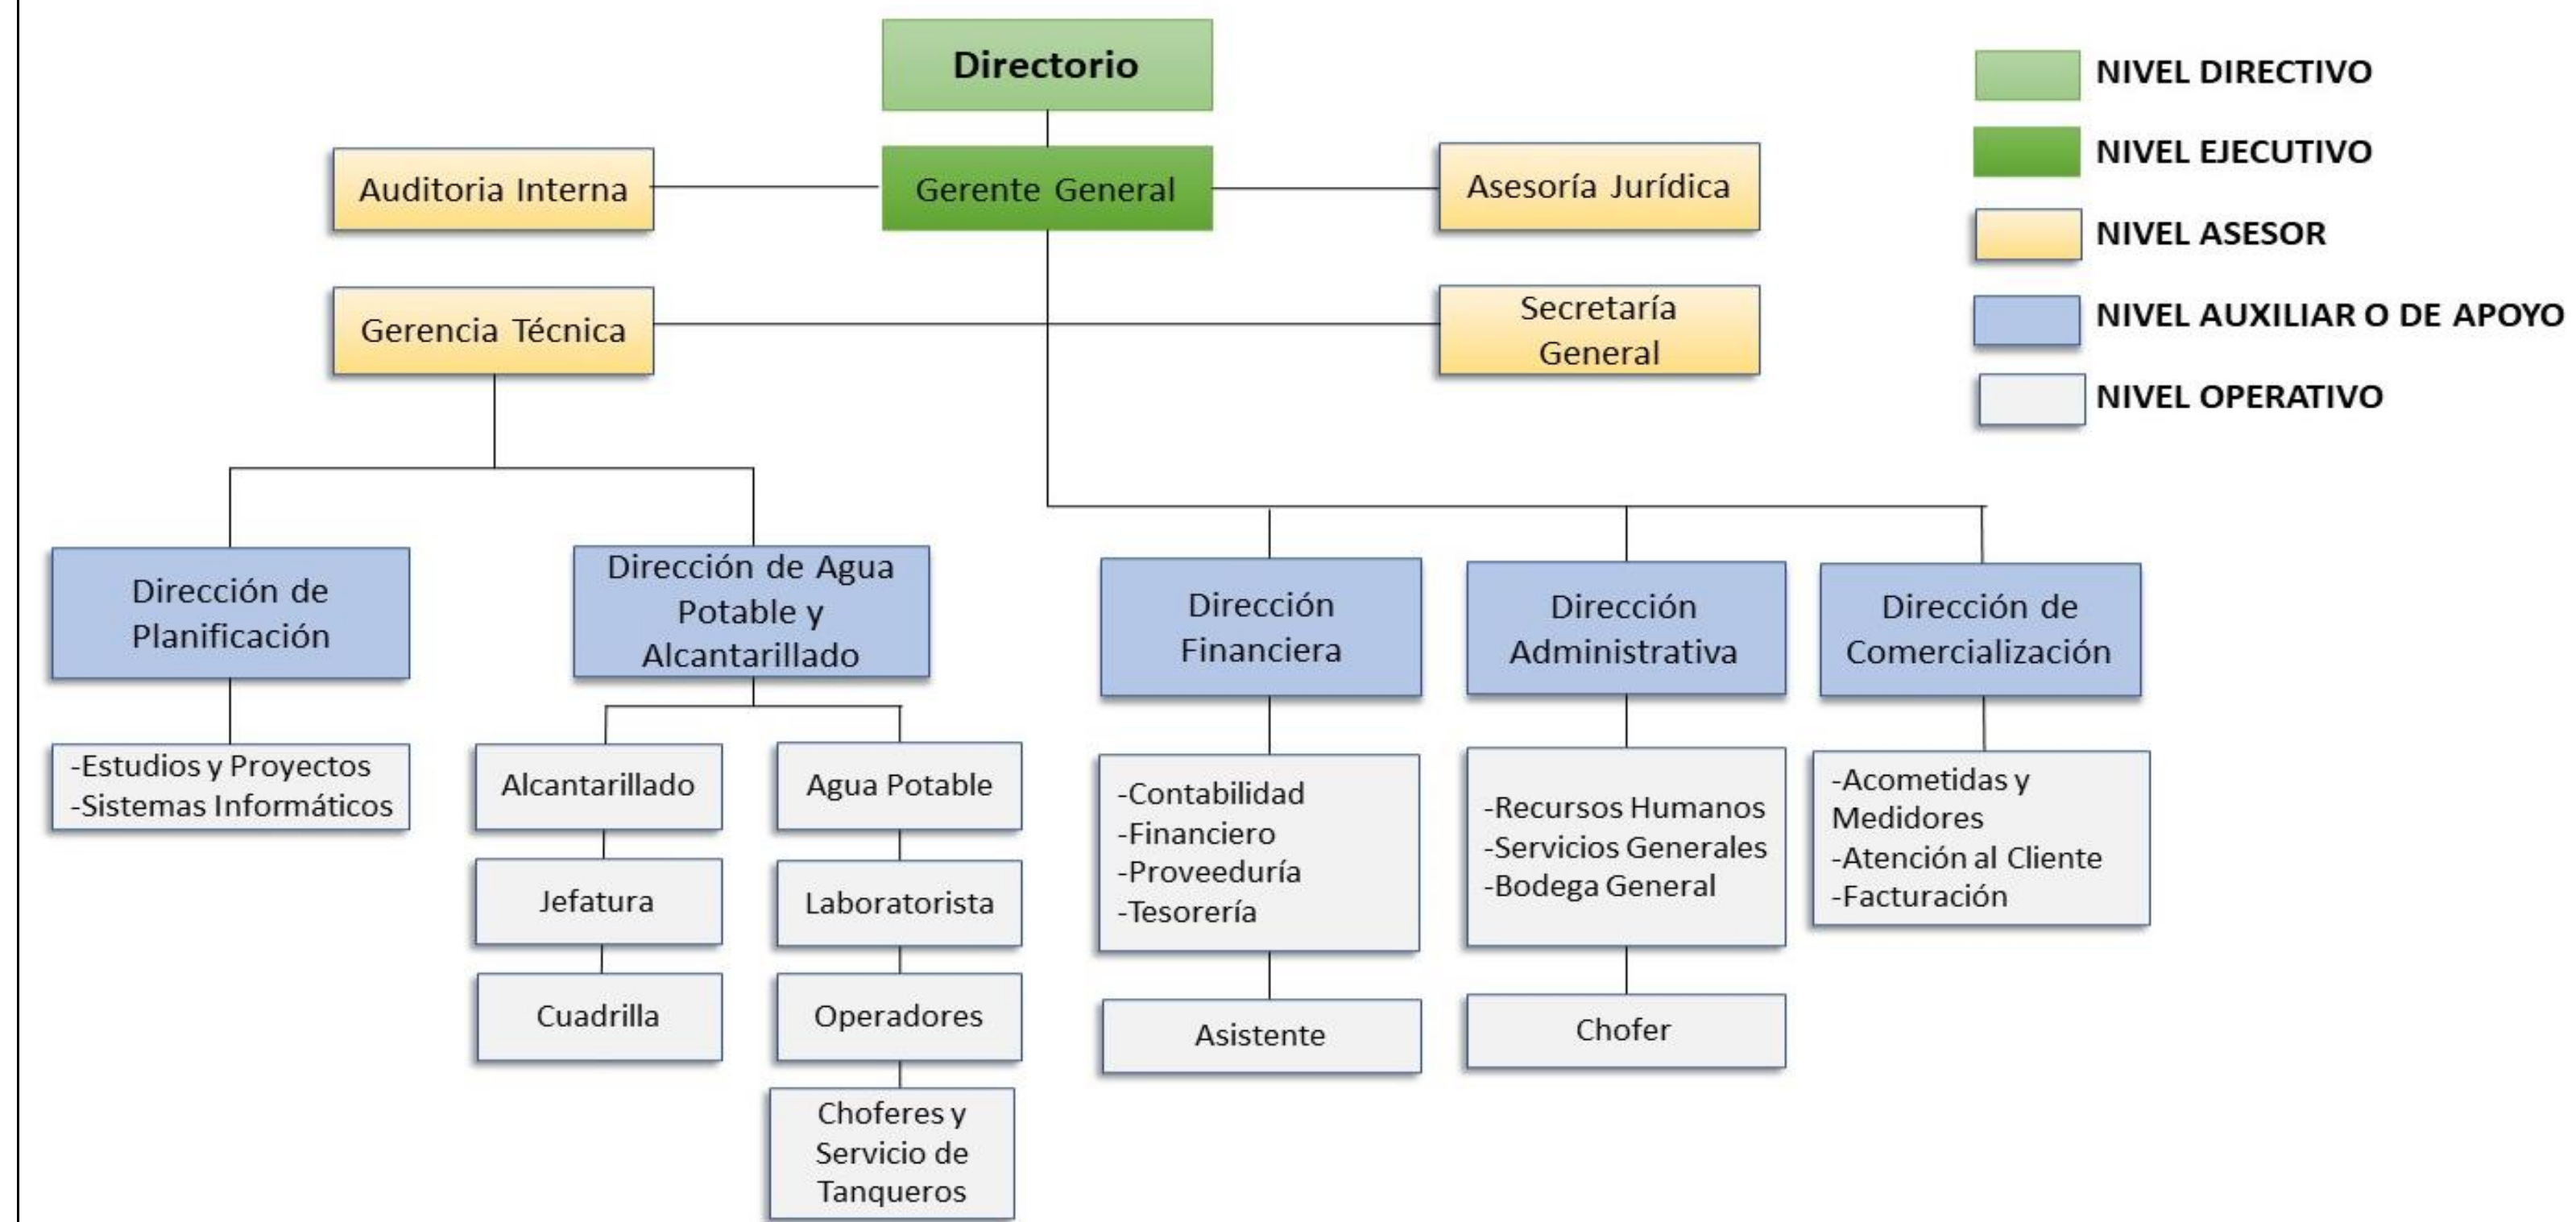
Directorio

Auditoria Interna

Gerente General

Asesoría Jurídica

Gerencia Técnica

Secretaría General

NIVEL DIRECTIVO

NIVEL EJECUTIVO

NIVEL ASESOR

NIVEL AUXILIAR O DE APOYO

NIVEL OPERATIVO

Dirección de Planificación

-Estudios y Proyectos
-Sistemas Informáticos

Dirección de Agua Potable y Alcantarillado

Alcantarillado

Jefatura

Cuadrilla

Agua Potable

Laboratorista

Operadores

Choferes y Servicio de Tanqueros

Dirección Financiera

-Contabilidad
-Financiero
-Proveeduría
-Tesorería

Asistente

Dirección Administrativa

-Recursos Humanos
-Servicios Generales
-Bodega General

Chofer

Dirección de Comercialización

-Acometidas y Medidores
-Atención al Cliente
-Facturación